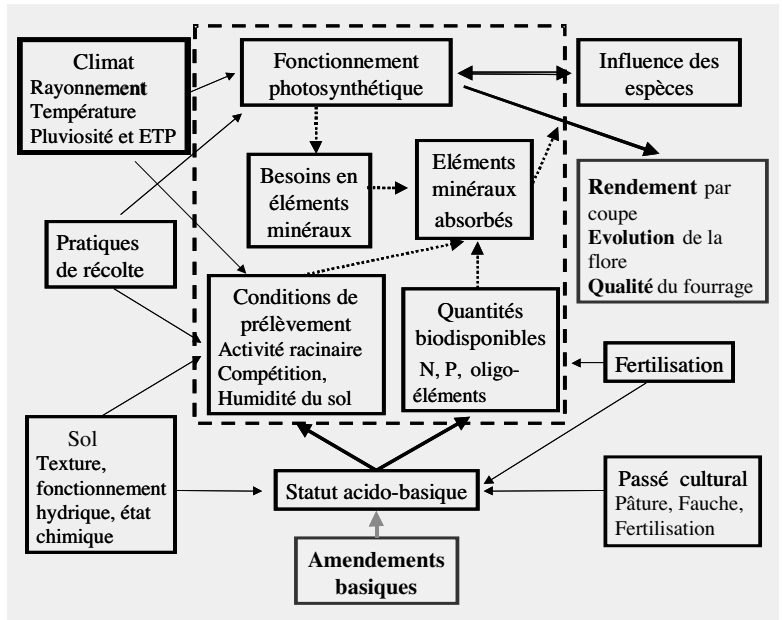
Climat
Rayonnement
Température
Pluviosité et ETP

Fonctionnement photosynthétique

Influence des espèces

Besoins en éléments minéraux

Eléments minéraux absorbés

Rendement par coupe
Evolution de la flore
Qualité du fourrage

Pratiques de récolte

Conditions de prélèvement
Activité racinaire
Compétition,
Humidité du sol

Quantités biodisponibles
N, P, oligo-éléments

Fertilisation

Sol
Texture, fonctionnement hydrique, état chimique

Statut acido-basique

Passé cultural
Pâture, Fauche, Fertilisation

Amendements basiques